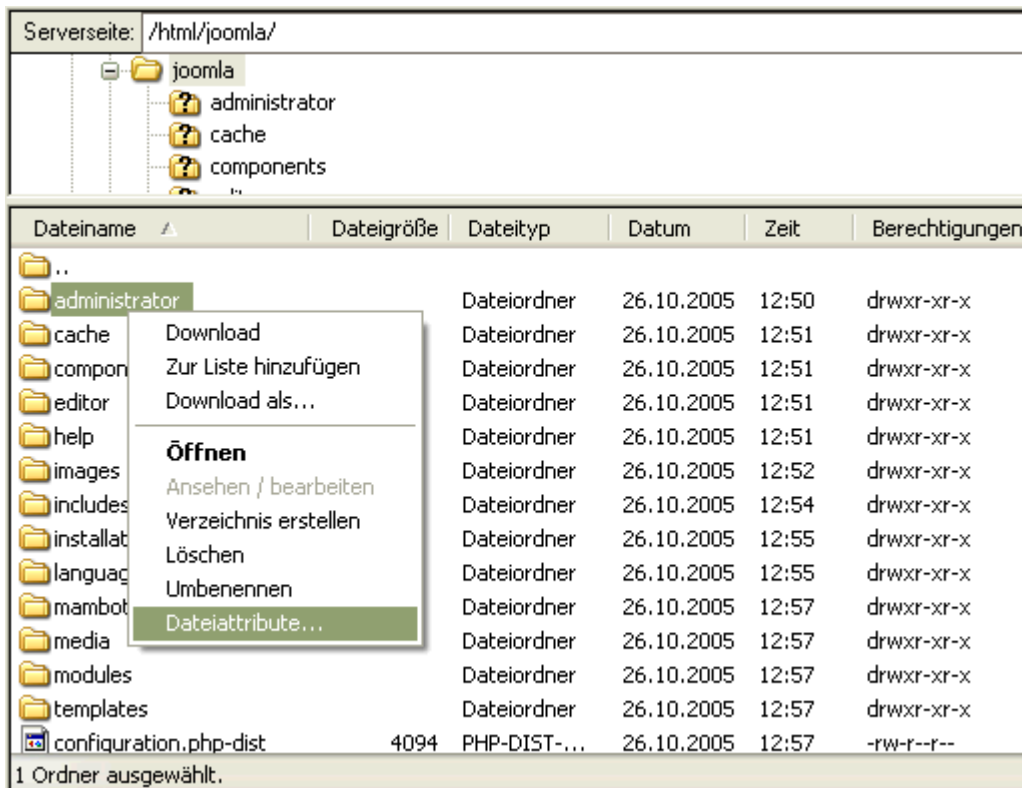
Serverseite: /html/joomla/

joomla
administrator
cache
components

| Dateiname | Dateigröße | Dateityp | Datum | Zeit | Berechtigungen |
|---|---|---|---|---|---|
| .. | | | | | |
| administrator | | Dateiordner | 26.10.2005 | 12:50 | drwxr-xr-x |
| cache | | Dateiordner | 26.10.2005 | 12:51 | drwxr-xr-x |
| compon | | Dateiordner | 26.10.2005 | 12:51 | drwxr-xr-x |
| editor | | Dateiordner | 26.10.2005 | 12:51 | drwxr-xr-x |
| help | | Dateiordner | 26.10.2005 | 12:51 | drwxr-xr-x |
| images | | Dateiordner | 26.10.2005 | 12:52 | drwxr-xr-x |
| includes | | Dateiordner | 26.10.2005 | 12:54 | drwxr-xr-x |
| installat | | Dateiordner | 26.10.2005 | 12:55 | drwxr-xr-x |
| languag | | Dateiordner | 26.10.2005 | 12:55 | drwxr-xr-x |
| mambot | | Dateiordner | 26.10.2005 | 12:57 | drwxr-xr-x |
| media | | Dateiordner | 26.10.2005 | 12:57 | drwxr-xr-x |
| modules | | Dateiordner | 26.10.2005 | 12:57 | drwxr-xr-x |
| templates | | Dateiordner | 26.10.2005 | 12:57 | drwxr-xr-x |
| configuration.php-dist | 4094 | PHP-DIST-... | 26.10.2005 | 12:57 | -rw-r--r-- |

Download
Zur Liste hinzufügen
Download als...
Öffnen
Ansehen / bearbeiten
Verzeichnis erstellen
Löschen
Umbenennen
Dateiattribute...

1 Ordner ausgewählt.